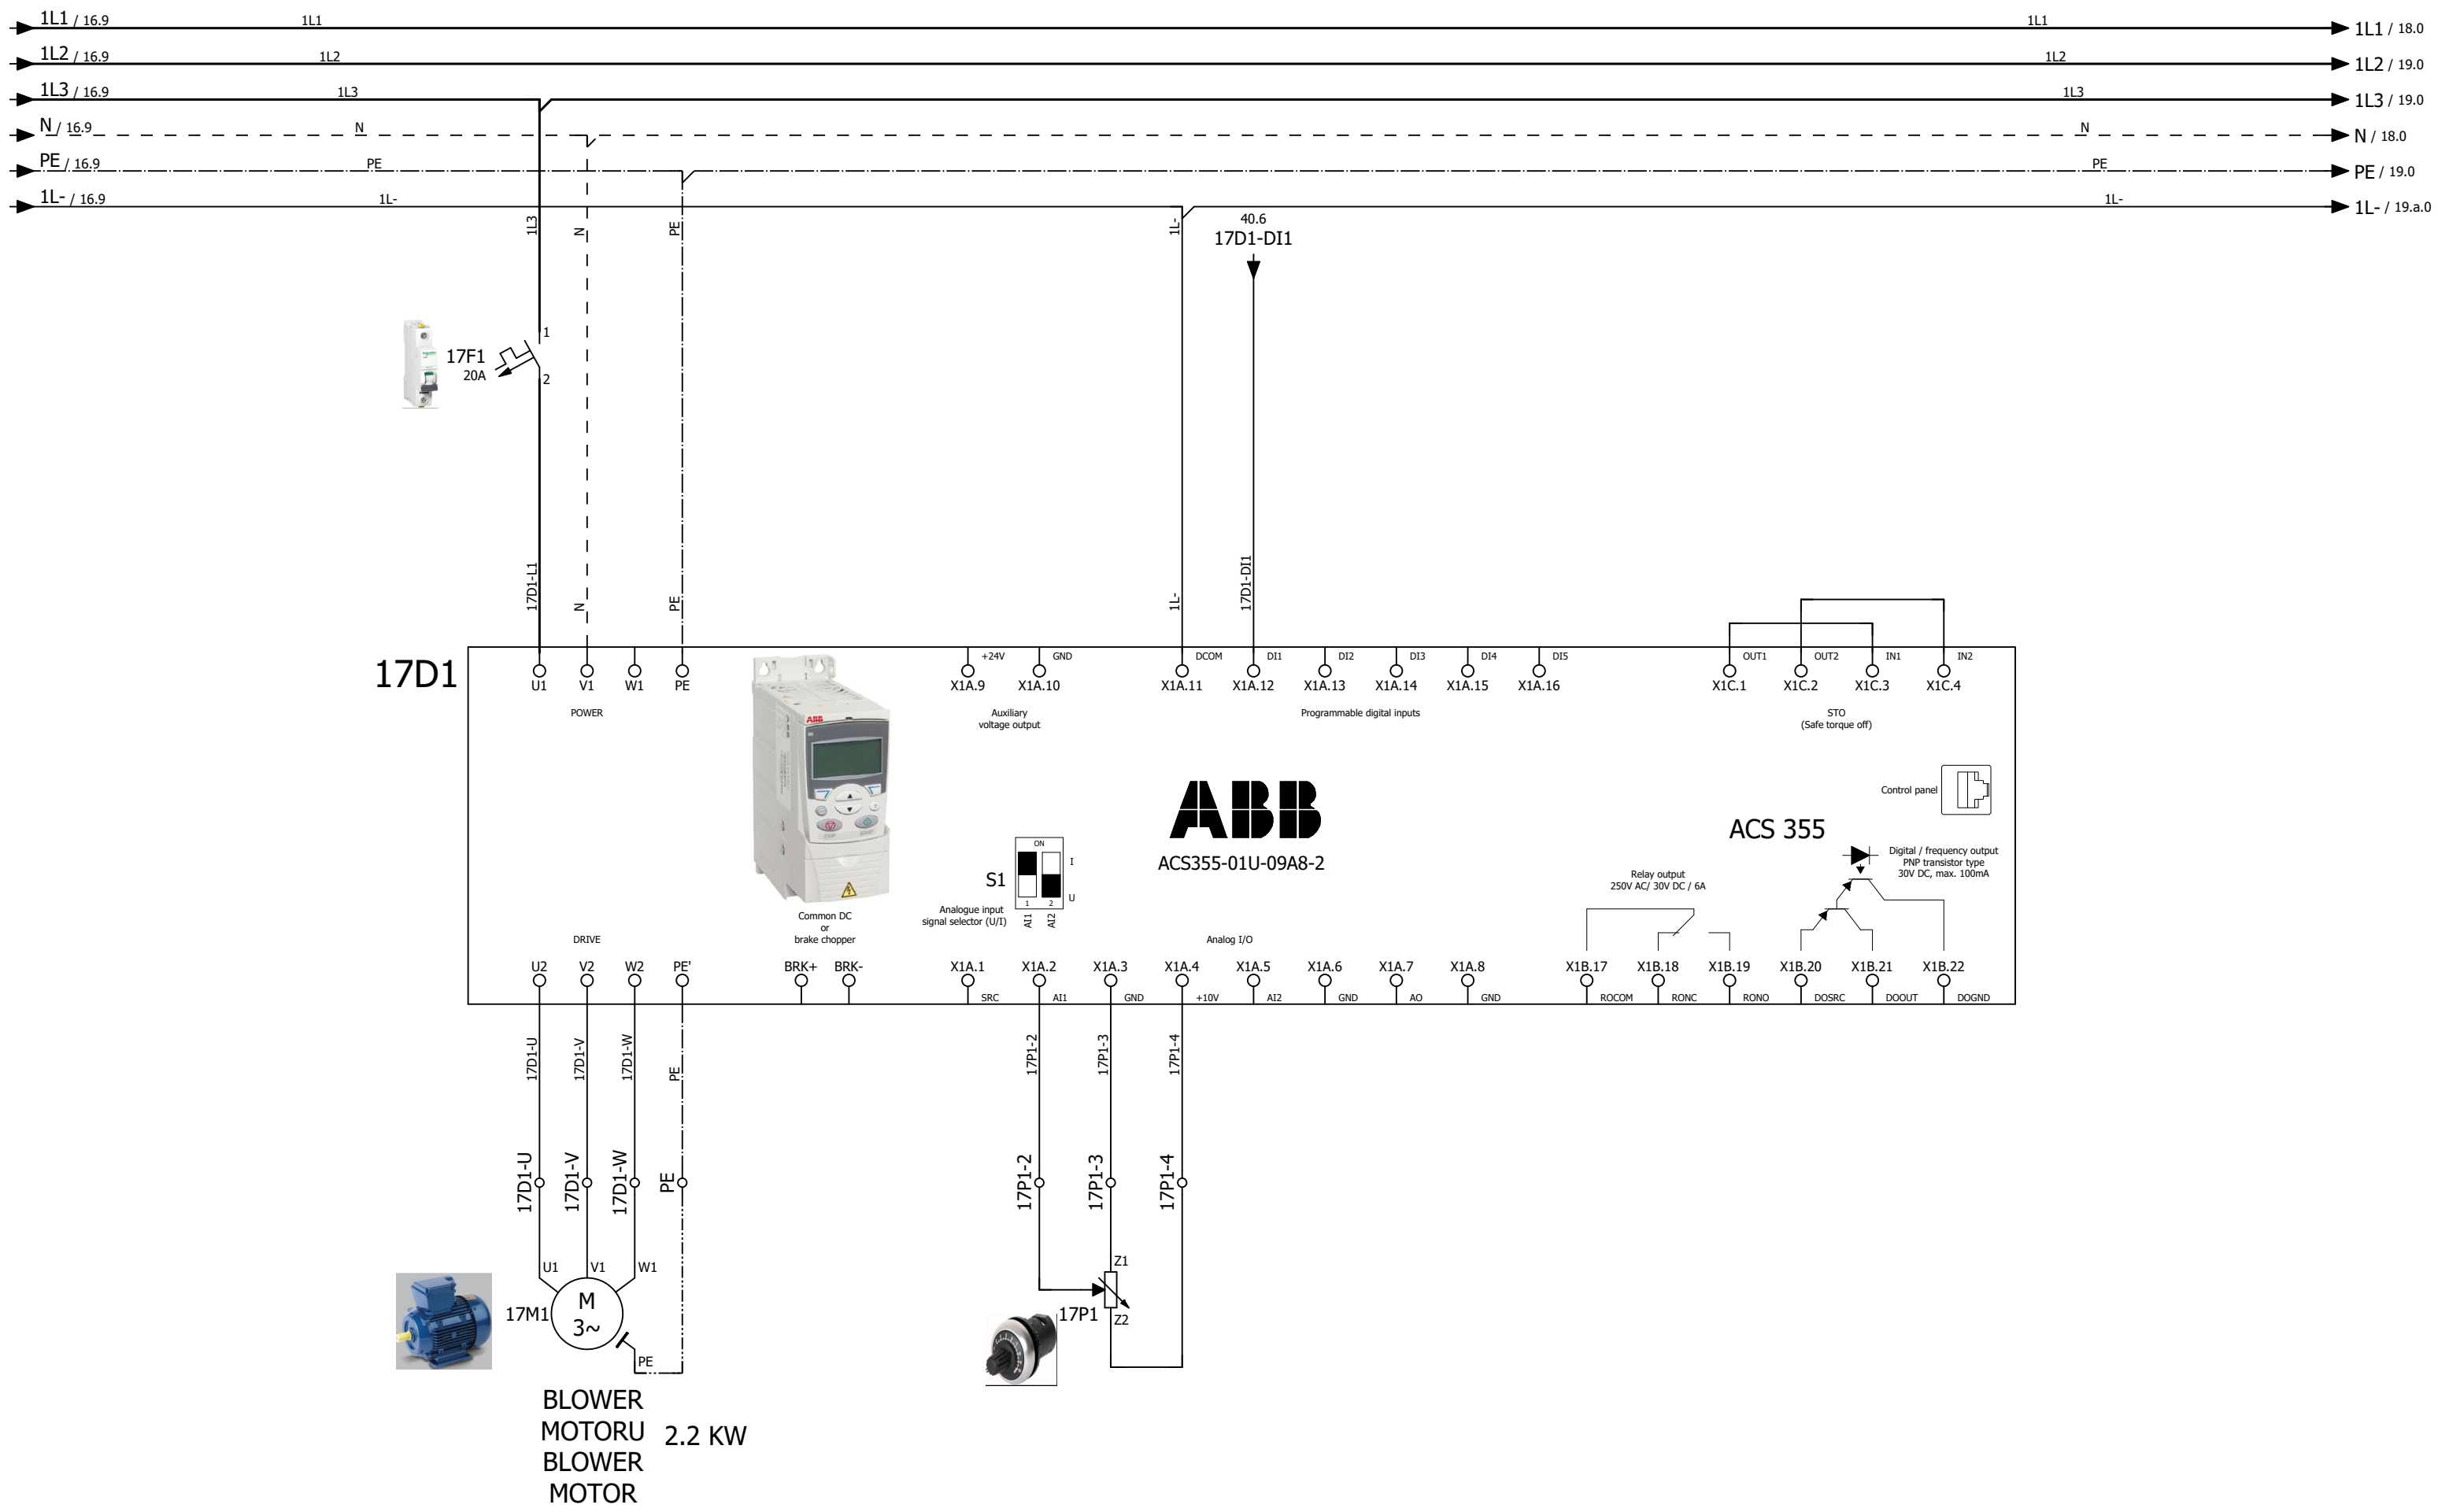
1L1 / 16.9 1L1 1L1 1L1 / 18.0
1L2 / 16.9 1L2 1L2 1L2 / 19.0
1L3 / 16.9 1L3 1L3 1L3 / 19.0
N / 16.9 N N N / 18.0
PE / 16.9 PE PE PE / 19.0
1L- / 16.9 1L- 1L- 1L- / 19.a.0

1L3 N PE 1L-
40.6
17D1-DI1

17F1
20A
1
2

17D1-L1 N PE 1L- 17D1-DI1

17D1

U1 V1 W1 PE
POWER

+24V GND
X1A.9 X1A.10
Auxiliary voltage output

DCOM DI1 DI2 DI3 DI4 DI5
X1A.11 X1A.12 X1A.13 X1A.14 X1A.15 X1A.16
Programmable digital inputs

OUT1 OUT2 IN1 IN2
X1C.1 X1C.2 X1C.3 X1C.4
STO
(Safe torque off)

Control panel

ABB
ACS355-01U-09A8-2

ACS 355

S1
ON
I
U
1 2
AI1 AI2
Analogue input signal selector (U/I)

Common DC or brake chopper

Relay output
250V AC/ 30V DC / 6A

Digital / frequency output
PNP transistor type
30V DC, max. 100mA

DRIVE
Analog I/O

U2 V2 W2 PE'
BRK+ BRK-
X1A.1 X1A.2 X1A.3 X1A.4 X1A.5 X1A.6 X1A.7 X1A.8
SRC AI1 GND +10V AI2 GND AO GND
X1B.17 X1B.18 X1B.19 X1B.20 X1B.21 X1B.22
ROCOM RONC RONO DOSRC DOOUT DOGND

17D1-U 17D1-V 17D1-W PE
17P1-2 17P1-3 17P1-4

17D1-U 17D1-V 17D1-W PE
17P1-2 17P1-3 17P1-4

U1 V1 W1
17M1
M
3~
PE

Z1
17P1
Z2

BLOWER
MOTORU
BLOWER
MOTOR
2.2 KW